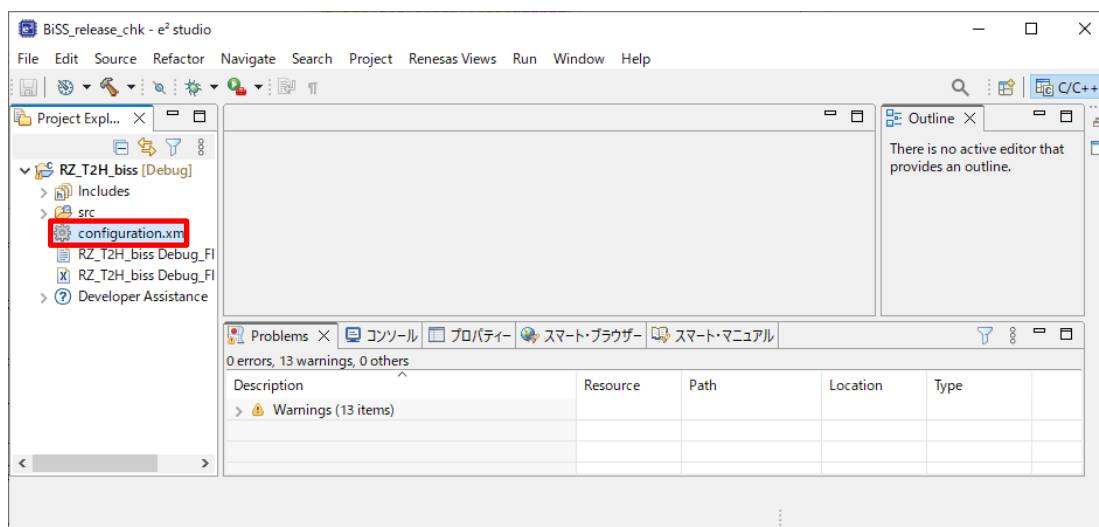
BiSS_release_chk - e² studio

File Edit Source Refactor Navigate Search Project Renesas Views Run Window Help

C/C++

Project Expl... ×

RZ_T2H_biss [Debug]
Includes
src
configuration.xm
RZ_T2H_biss Debug_Fl
RZ_T2H_biss Debug_Fl
Developer Assistance

Outline ×

There is no active editor that provides an outline.

Problems × コンソール プロパティー スマート・ブラウザー スマート・マニュアル

0 errors, 13 warnings, 0 others

| Description | Resource | Path | Location | Type |
|---|---|---|---|---|
| Warnings (13 items) | | | | |